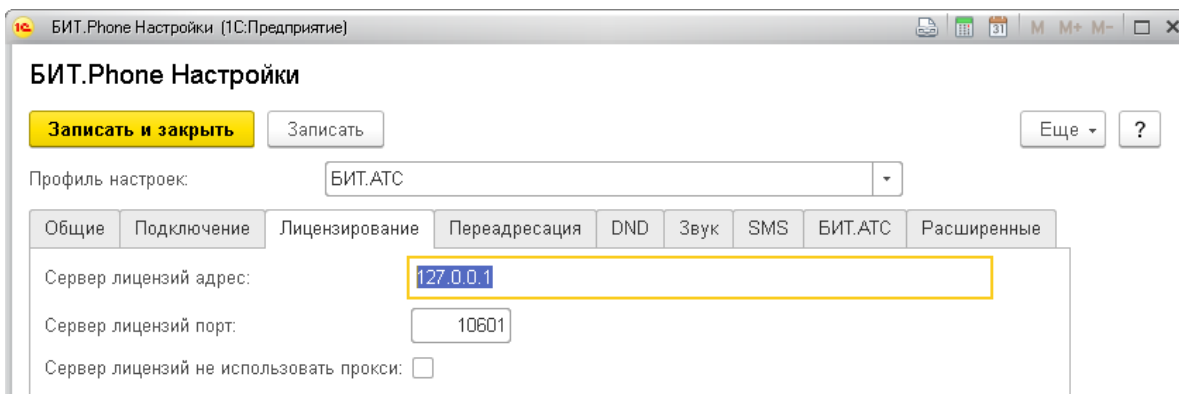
БИТ.Phone Настройки (1С:Предприятие)

M M+ M−

БИТ.Phone Настройки

Записать и закрыть

Записать

Еще

?

Профиль настроек: БИТ.АТС

| Общие | Подключение | Лицензирование | Переадресация | DND | Звук | SMS | БИТ.АТС | Расширенные |
|---|---|---|---|---|---|---|---|---|

Сервер лицензий адрес: 127.0.0.1

Сервер лицензий порт: 10601

Сервер лицензий не использовать прокси: